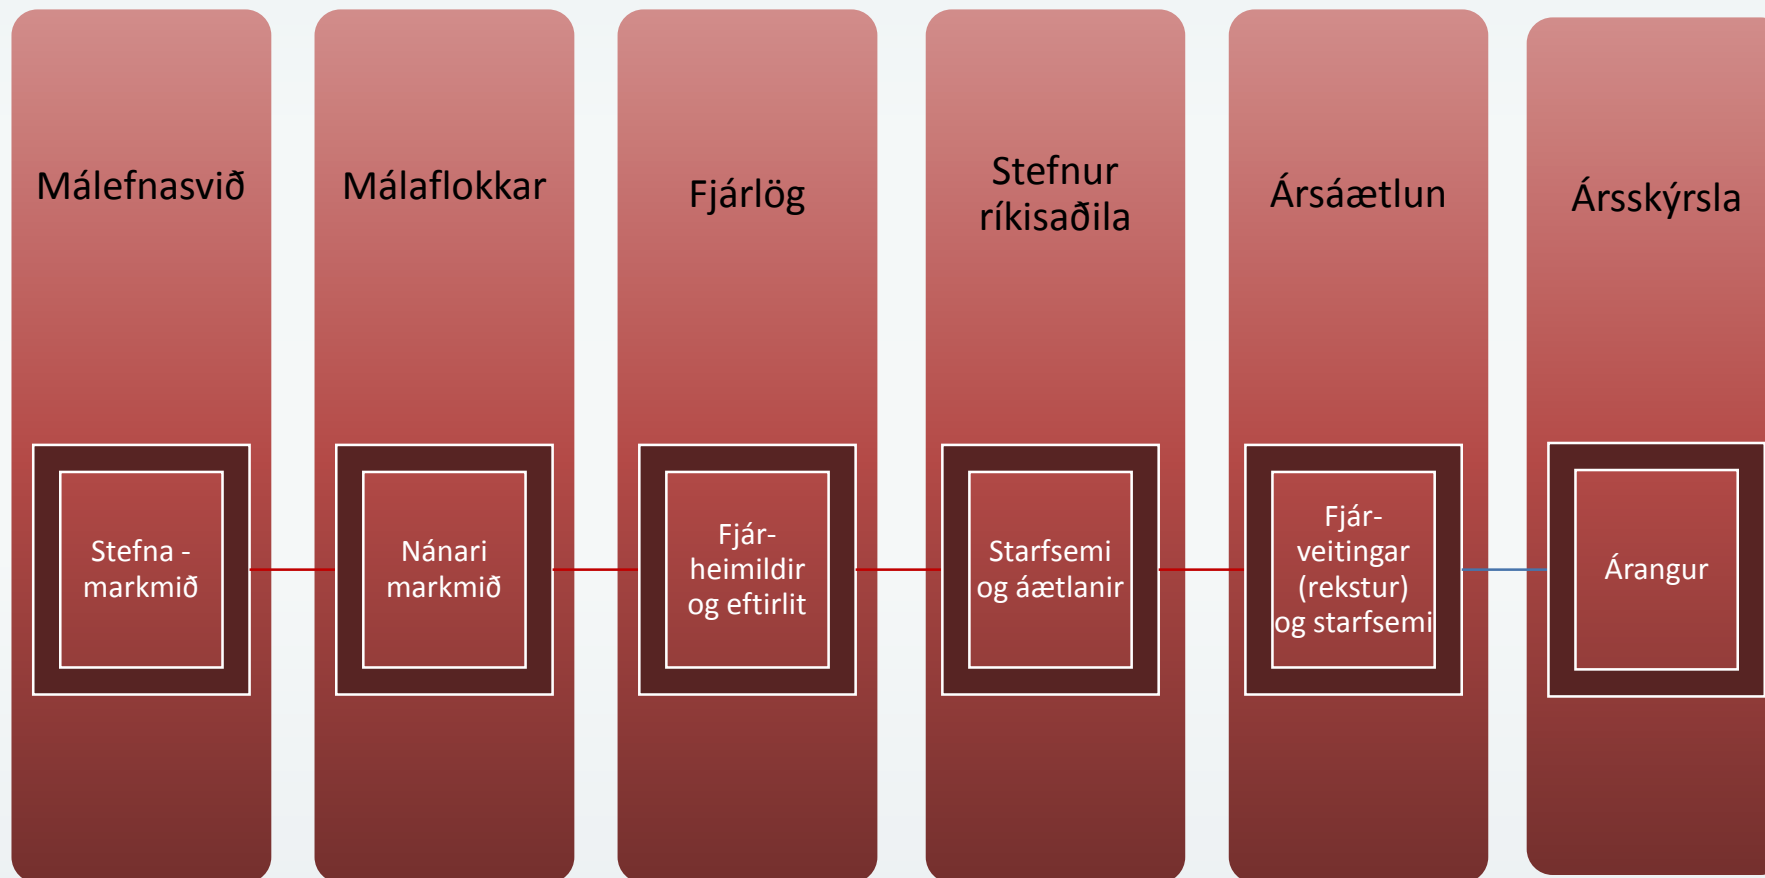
Málefnasvið

Stefna - markmið

Málaflokkar

Nánari markmið

Fjárlög

Fjár-heimildir og eftirlit

Stefnur ríkisaðila

Starfsemi og áætlanir

Ársáætlun

Fjár-veitingar (rekstur) og starfsemi

Ársskýrsla

Árangur